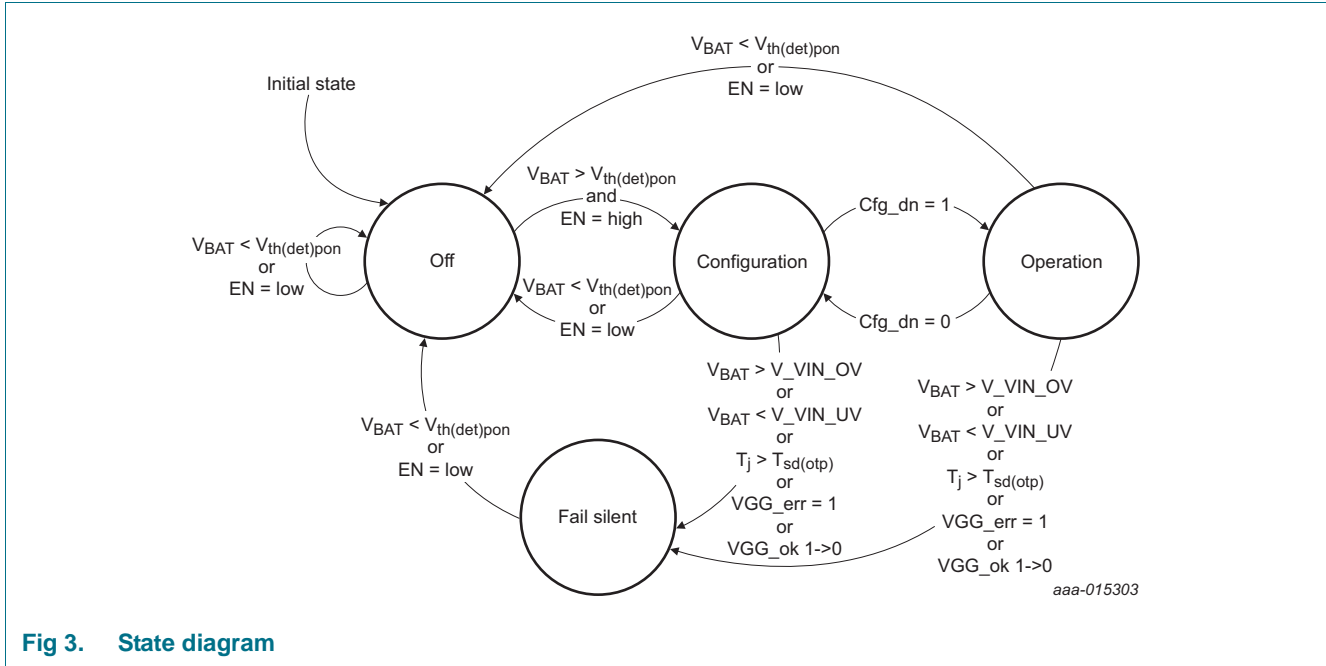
$V_{BAT} < V_{th(det)pon}$
or
EN = low

Initial state

$V_{BAT} > V_{th(det)pon}$
and
EN = high

Cfg_dn = 1

$V_{BAT} < V_{th(det)pon}$
or
EN = low

Off

Configuration

Operation

$V_{BAT} < V_{th(det)pon}$
or
EN = low

Cfg_dn = 0

$V_{BAT}$ > V_VIN_OV
or
$V_{BAT}$ < V_VIN_UV
or
$T_j > T_{sd(otp)}$
or
VGG_err = 1
or
VGG_ok 1->0

$V_{BAT}$ > V_VIN_OV
or
$V_{BAT}$ < V_VIN_UV
or
$T_j > T_{sd(otp)}$
or
VGG_err = 1
or
VGG_ok 1->0

$V_{BAT} < V_{th(det)pon}$
or
EN = low

Fail silent

aaa-015303

Fig 3. State diagram